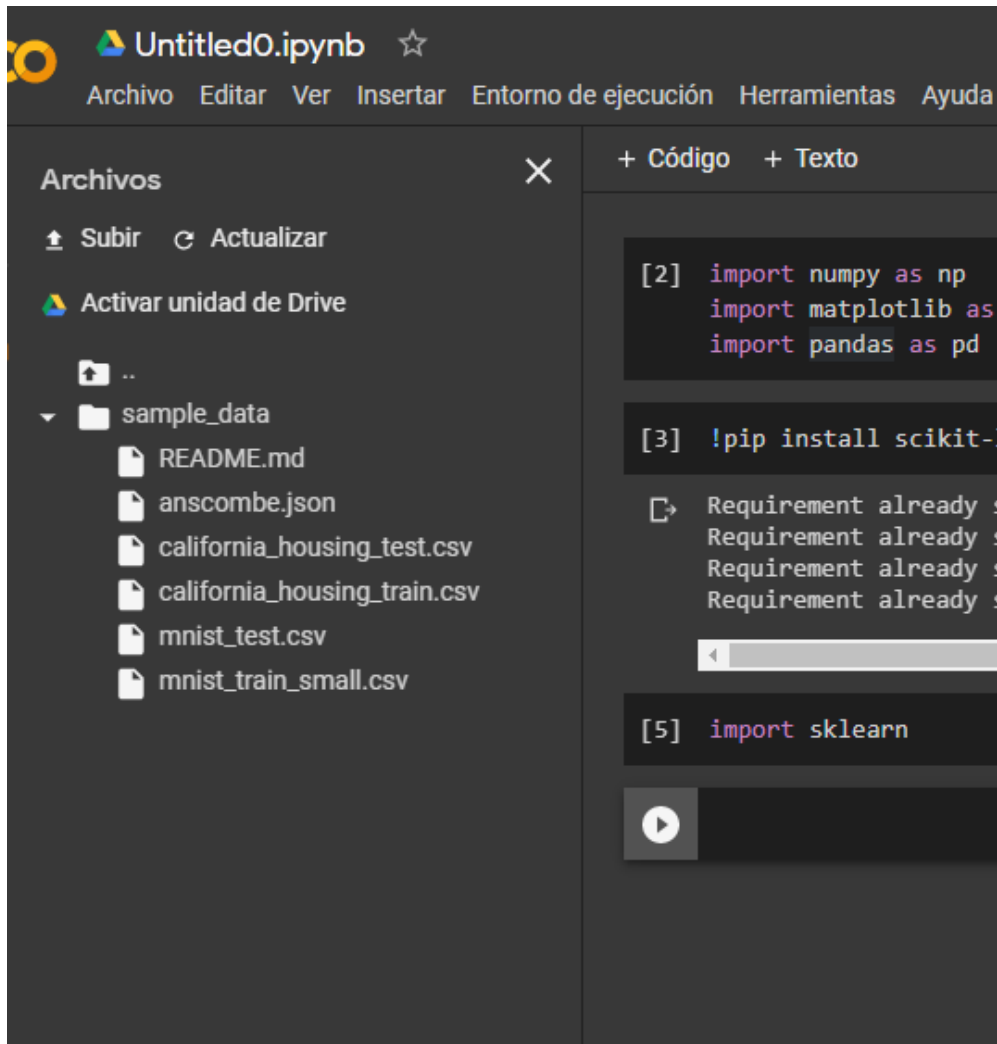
CO Untitled0.ipynb ☆
Archivo Editar Ver Insertar Entorno de ejecución Herramientas Ayuda

Archivos
Subir Actualizar
Activar unidad de Drive
..
sample_data
README.md
anscombe.json
california_housing_test.csv
california_housing_train.csv
mnist_test.csv
mnist_train_small.csv

+ Código + Texto

[2] import numpy as np
import matplotlib as
import pandas as pd

[3] !pip install scikit-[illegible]

Requirement already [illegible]
Requirement already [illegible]
Requirement already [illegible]
Requirement already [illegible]

[5] import sklearn